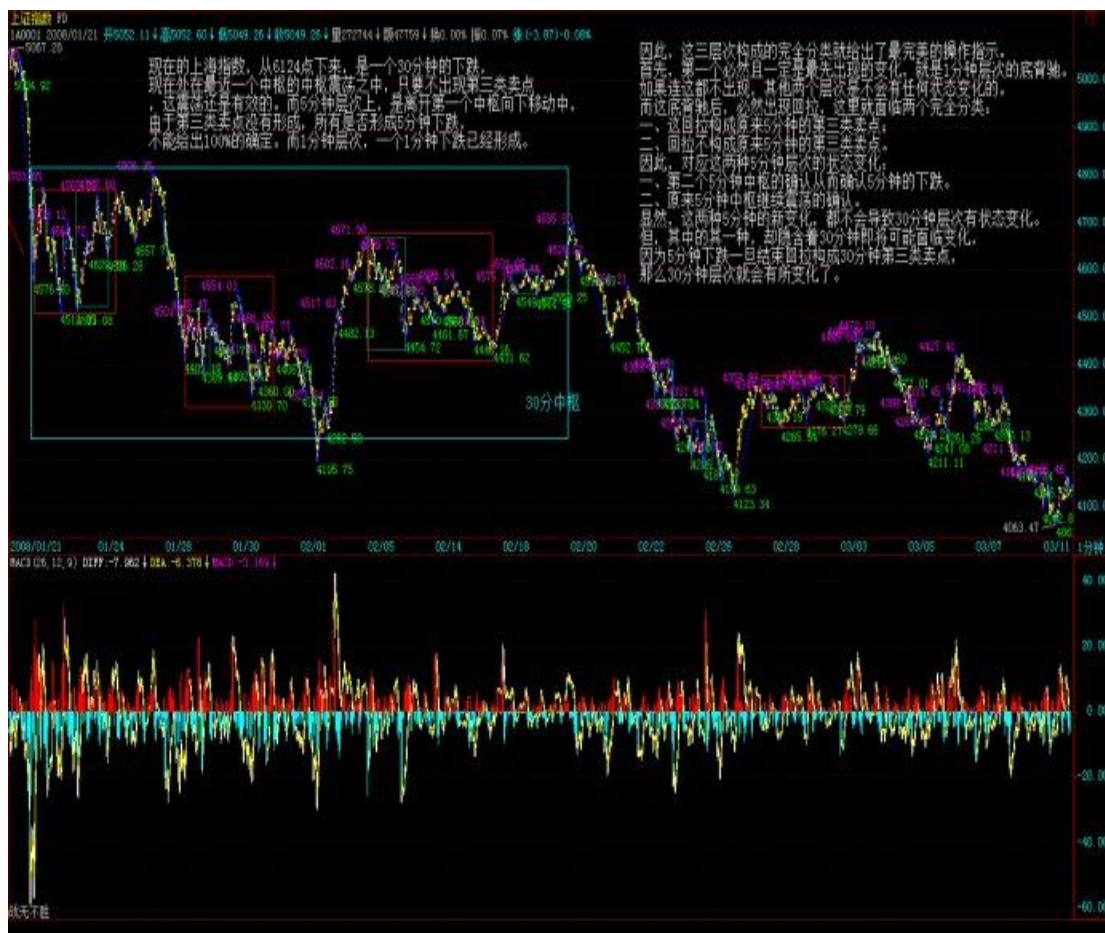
上证指数 FD
1A0001 2008/01/21 开5052.11 高5052.60 低5049.26 收5049.26 量272744 额47759 换0.00% 振0.07% 涨(-3.07)-0.06%
5067.28

现在的上海指数，从6124点下来，是一个30分钟的下跌。
现在处在最后一个中枢的中枢震荡之中，只要不出现第三类卖点，这震荡还是有效的。而5分钟层次上，是离开第一个中枢向下移动中。
由于第三类卖点没有形成，所有是否形成5分钟下跌，不能给出100%的确定。而1分钟层次，一个1分钟下跌已经形成。

因此，这三层次构成的完全分类就给出了最完美的操作指示。
首先，第一个必然且一定是最先出现的变化，就是1分钟层次的底背驰。
如果连这都不出现，其他两个层次是不会有任何状态变化的。
而这底背驰后，必然出现回拉，这里就面临两个完全分类。
一、这回拉构成原来5分钟的第三类卖点。
二、回拉不构成原来5分钟的第三类卖点。
因此，对应这两种5分钟的状态变化：
一、第二个5分钟中枢的确认从而确认5分钟的下跌。
二、原来5分钟中枢继续震荡的确认。
显然，这两种5分钟的新变化，都不会导致30分钟层次有状态变化。
但，其中的第一种，却随着30分钟即将可能面临变化，
因为5分钟下跌一旦结束回拉构成30分钟第三类卖点，
那么30分钟层次就会有所变化了。

30分中枢

5024.92 4886.96 4856.95 4576.96 4519.05 4657.97 4554.01 4501.00 4330.70 4360.96 4511.62 4671.90 4602.15 4482.13 4456.72 4461.07 4431.62 4686.87 4195.75 4262.88 4602.76 4123.34 4263.97 4205.84 4279.66 4211.11 4063.47 4427.41 5000.00 4900.00 4800.00 4700.00 4600.00 4500.00 4400.00 4300.00 4200.00 4100.00

2008/01/21 01/24 01/28 01/30 02/01 02/05 02/14 02/18 02/20 02/22 02/26 02/28 03/03 03/05 03/07 03/11 1分钟
MACD(26,12,9) DIFF:-7.962 DEA:-6.378 MACD:-3.169
40.00 20.00 0.00 -20.00 -40.00 -60.00
战无不胜